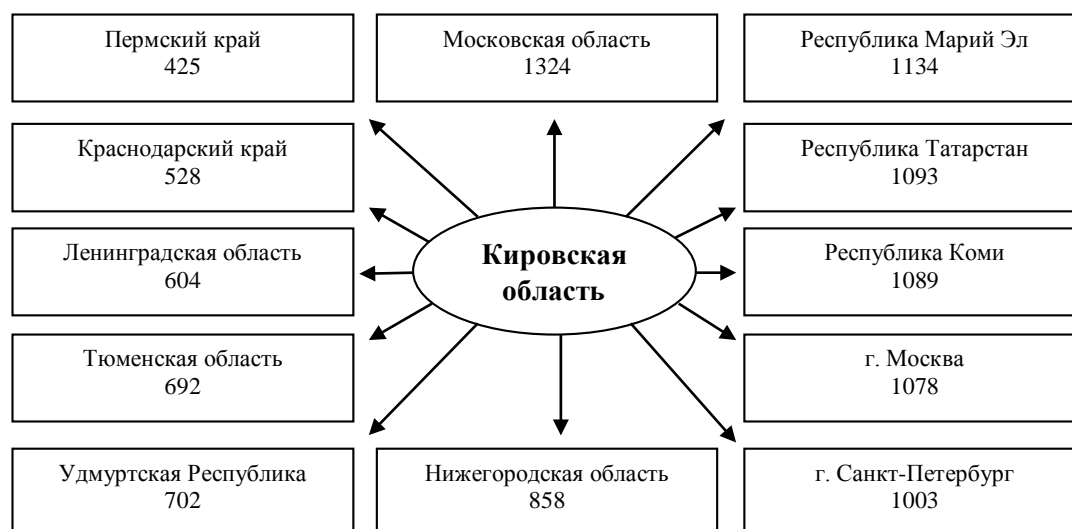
Пермский край
425

Московская область
1324

Республика Марий Эл
1134

Краснодарский край
528

Республика Татарстан
1093

Ленинградская область
604

**Кировская область**

Республика Коми
1089

Тюменская область
692

г. Москва
1078

Удмуртская Республика
702

Нижегородская область
858

г. Санкт-Петербург
1003